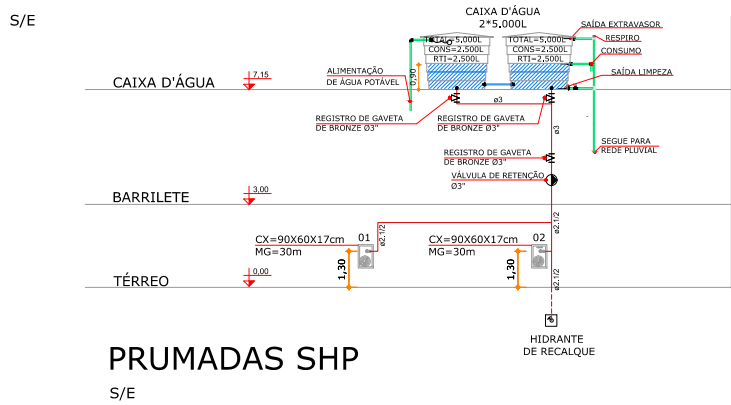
S/E

CAIXA D'ÁGUA
2*5.000L

TOTAL=5.000L
CONS=2.500L
RTI=2.500L

TOTAL=5.000L
CONS=2.500L
RTI=2.500L

SAÍDA EXTRAVASOR
RESPIRO
CONSUMO
SAÍDA LIMPEZA

CAIXA D'ÁGUA
7,15

ALIMENTAÇÃO
DE ÁGUA POTÁVEL

0,90

ø3

REGISTRO DE GAVETA
DE BRONZE Ø3"

REGISTRO DE GAVETA
DE BRONZE Ø3"

ø3

SEGUE PARA
REDE PLUVIAL

REGISTRO DE GAVETA
DE BRONZE Ø3"

VÁLVULA DE RETENÇÃO
Ø3"

BARRILETE
3,00

ø2.1/2

CX=90X60X17cm
MG=30m
01
ø2.1/2

CX=90X60X17cm
MG=30m
02

1,30
1,30

TÉRREO
0,00

ø2.1/2

HIDRANTE
DE RECALQUE

PRUMADAS SHP

S/E